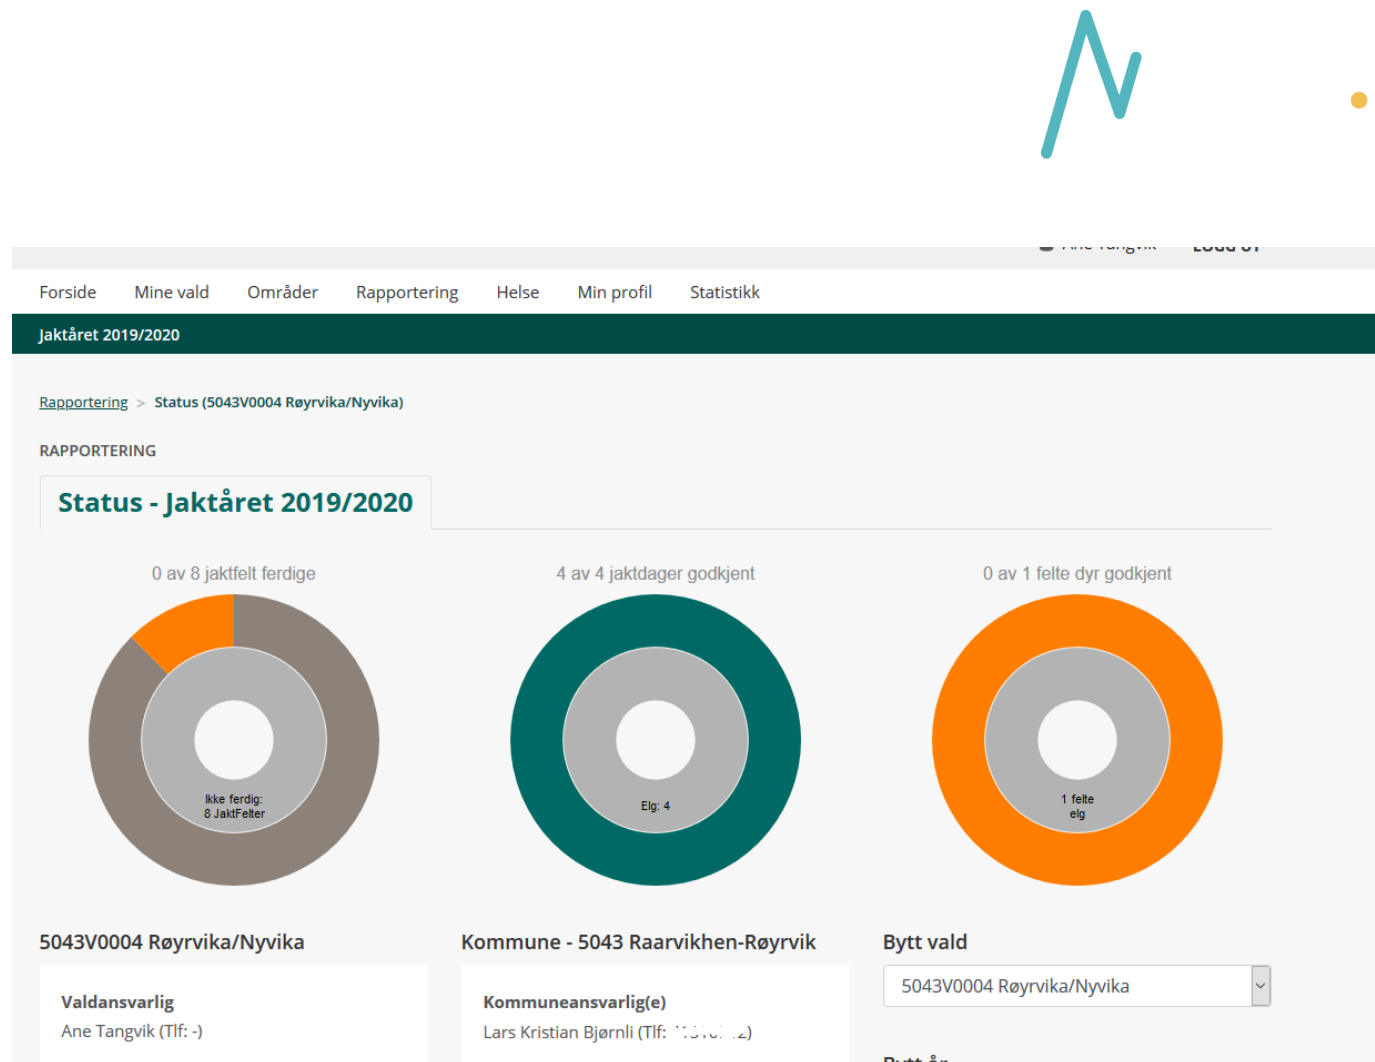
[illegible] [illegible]

Forside Mine vald Områder Rapportering Helse Min profil Statistikk

Jaktåret 2019/2020

Rapportering > Status (5043V0004 Røyrvika/Nyvika)

RAPPORTERING

Status - Jaktåret 2019/2020

0 av 8 jaktfelt ferdige

Ikke ferdig: 8 JaktFelter

4 av 4 jaktdager godkjent

Elg: 4

0 av 1 felte dyr godkjent

1 felte elg

5043V0004 Røyrvika/Nyvika

Valdansvarlig
Ane Tangvik (Tlf: -)

Kommune - 5043 Raarvikhen-Røyrvik

Kommuneansvarlig(e)
Lars Kristian Bjørnli (Tlf: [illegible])

Bytt vald

5043V0004 Røyrvika/Nyvika

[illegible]